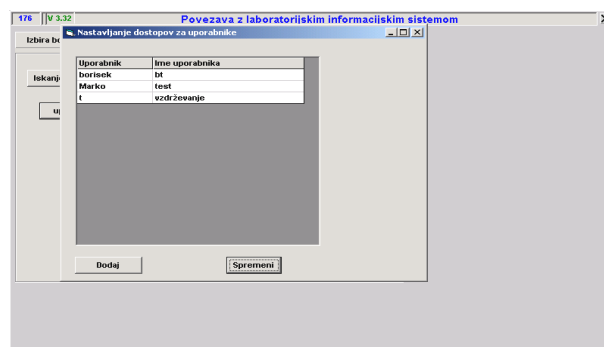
176 | V 3.32 | Povezava z laboratorijskim informacijskim sistemom

Izbira bo

Iskanj

up

Nastavljanje dostopov za uporabnike

| Uporabnik | Ime uporabnika |
|---|---|
| borisek | bt |
| Marko | test |
| t | vzdrževanje |

Dodaj

Spremeni